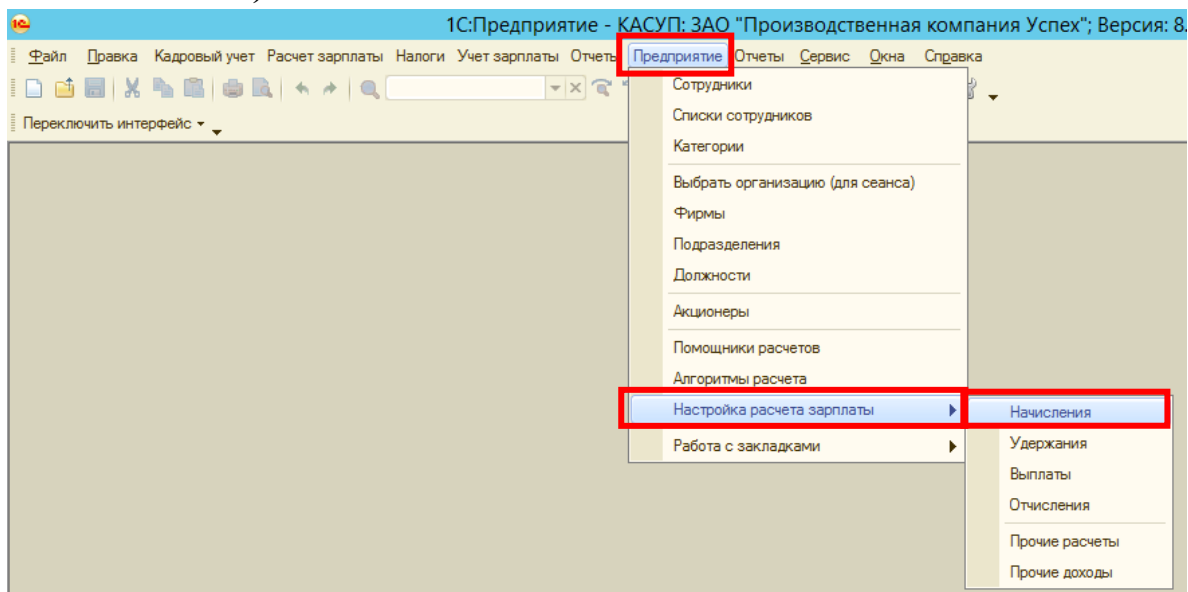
1С:Предприятие - КАСУП: ЗАО "Производственная компания Успех"; Версия: 8.

Файл Правка Кадровый учет Расчет зарплаты Налоги Учет зарплаты Отчеты Предприятие Отчеты Сервис Окна Справка

Переключить интерфейс

Сотрудники
Списки сотрудников
Категории
Выбрать организацию (для сеанса)
Фирмы
Подразделения
Должности
Акционеры
Помощники расчетов
Алгоритмы расчета
Настройка расчета зарплаты
Работа с закладками

Начисления
Удержания
Выплаты
Отчисления
Прочие расчеты
Прочие доходы